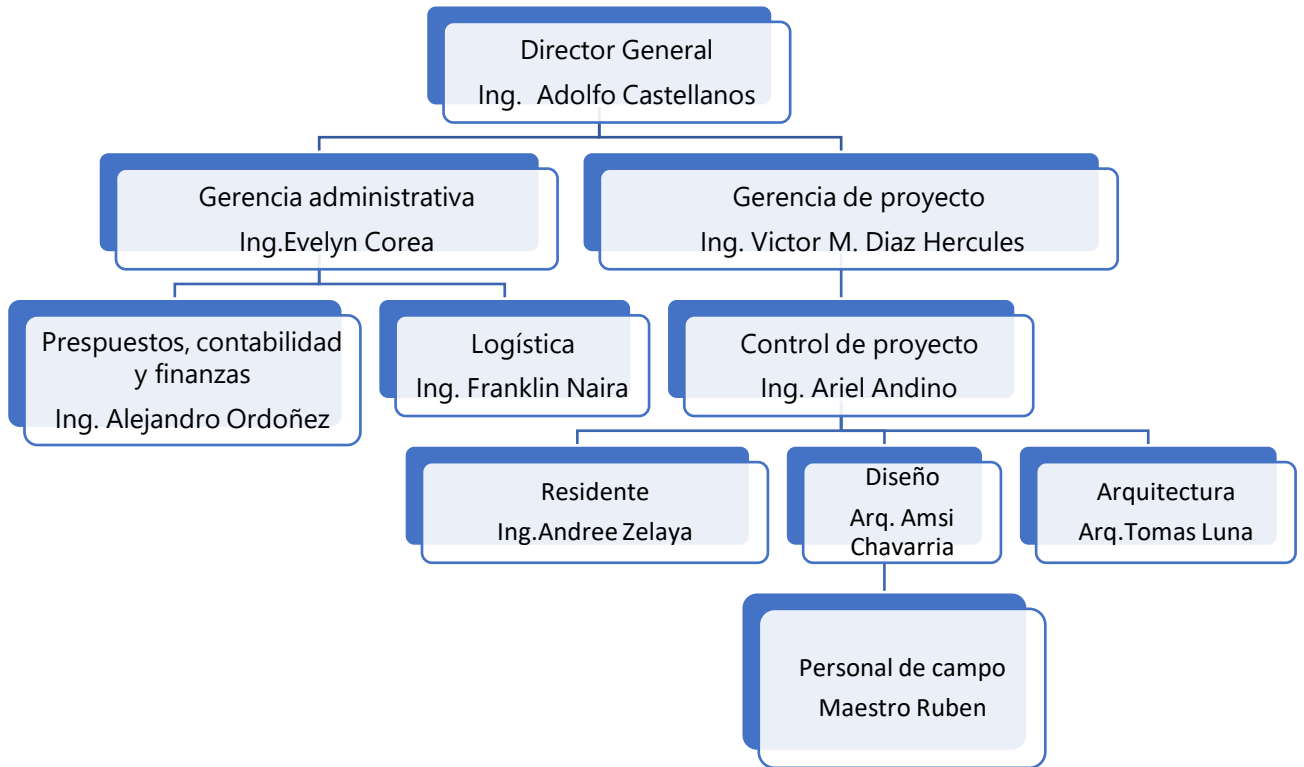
Director General
Ing. Adolfo Castellanos

Gerencia administrativa
Ing.Evelyn Corea

Gerencia de proyecto
Ing. Victor M. Diaz Hercules

Prespuestos, contabilidad y finanzas
Ing. Alejandro Ordoñez

Logística
Ing. Franklin Naira

Control de proyecto
Ing. Ariel Andino

Residente
Ing.Andree Zelaya

Diseño
Arq. Amsi Chavarria

Arquitectura
Arq.Tomas Luna

Personal de campo
Maestro Ruben